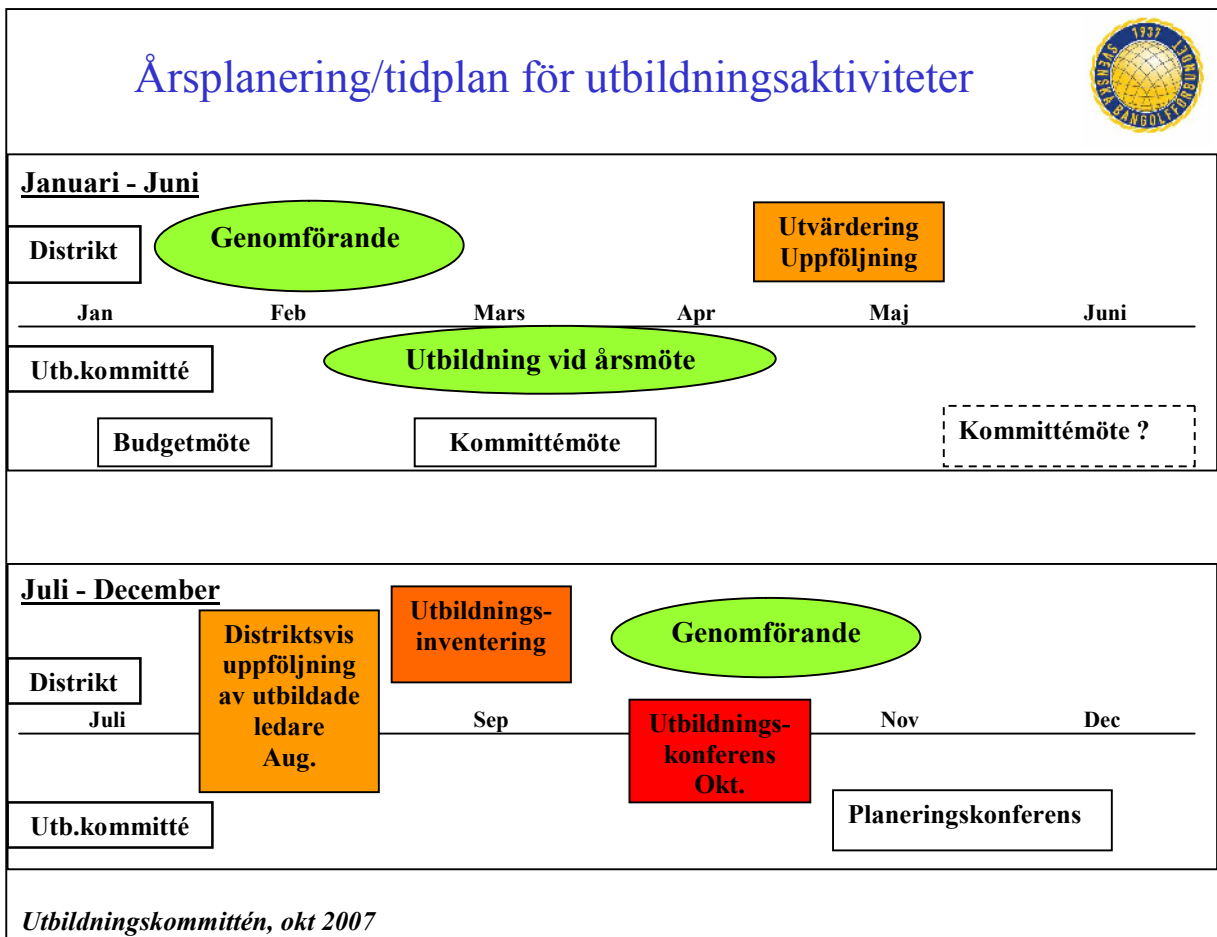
Årsplanering/tidplan för utbildningsaktiviteter

1937 SVENSKA BANGOLFFÖRBUNDET

Januari - Juni

Distrikt

Genomförande

Utvärdering Uppföljning

Jan Feb Mars Apr Maj Juni

Utb.kommitté

Utbildning vid årsmöte

Budgetmöte

Kommittémöte

Kommittémöte ?

Juli - December

Distrikt

Distriktsvis uppföljning av utbildade ledare Aug.

Utbildnings-inventering

Genomförande

Juli Sep Nov Dec

Utbildnings-konferens Okt.

Utb.kommitté

Planeringskonferens

Utbildningskommittén, okt 2007